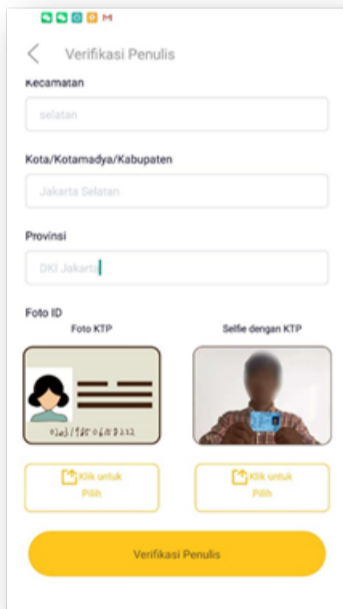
Verifikasi Penulis

Kecamatan

selatan

Kota/Kotamadya/Kabupaten

Jakarta Selatan

Provinsi

DKI Jakarta

Foto ID

Foto KTP

Selfie dengan KTP

0123456789012

Klik untuk Pilih

Klik untuk Pilih

Verifikasi Penulis